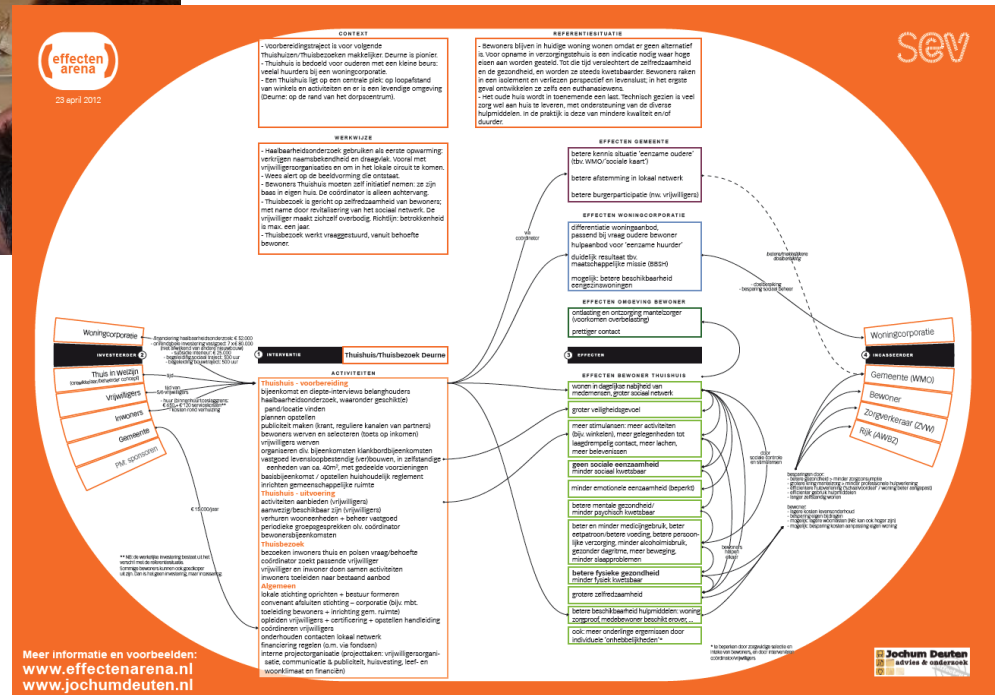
effecten arena

23 april 2012

sev

CONTEXT

- Voorbereidingstraject is voor volgende Thuishuizen/Thuisbezoeken makkelijker. Deurne is pionier.
- Thuishuis is bedoeld voor ouderen met een kleine beurs: veelal huurders bij een woningcorporatie.
- Een Thuishuis ligt op een centrale plek: op loopafstand van winkels en activiteiten en er is een levendige omgeving (Deurne: op de rand van het dorpscentrum).

REFERENTIESITUATIE

- Bewoners blijven in huidige woning wonen omdat er geen alternatief is. Voor opname in verzorgingstehuis is een indicatie nodig waar hoge eisen aan worden gesteld. Tot die tijd verslechtert de zelfredzaamheid en de gezondheid, en worden ze steeds kwetsbaarder. Bewoners raken in een isolement en verliezen perspectief en levenslust; in het ergste geval ontwikkelen ze zelfs een euthanasiewens.
- Het oude huis wordt in toenemende een last. Technisch gezien is veel zorg wel aan huis te leveren, met ondersteuning van de diverse hulpmiddelen. In de praktijk is deze van mindere kwaliteit en/of duurder.

WERKWIJZE

- Haalbaarheidsonderzoek gebruiken als eerste opwarming: verkrijgen naamsbekendheid en draagvlak. Vooral met vrijwilligersorganisaties en om in het lokale circuit te komen.
- Wees alert op de beeldvorming die ontstaat.
- Bewoners Thuishuis moeten zelf initiatief nemen: ze zijn baas in eigen huis. De coördinator is alleen achtervang.
- Thuisbezoek is gericht op zelfredzaamheid van bewoners; met name door revitalisering van het sociaal netwerk. De vrijwilliger maakt zichzelf overbodig. Richtlijn: betrokkenheid is max. een jaar.
- Thuisbezoek werkt vraaggestuurd, vanuit behoefte bewoner.

EFFECTEN GEMEENTE

betere kennis situatie 'eenzame oudere' (tbv. WMO/'sociale kaart')

betere afstemming in lokaal netwerk

betere burgerparticipatie (nw. vrijwilligers)

EFFECTEN WONINGCORPORATIE

differentiatie woningaanbod, passend bij vraag oudere bewoner
hulpaanbod voor 'eenzame huurder'

duidelijk resultaat tbv. maatschappelijke missie (BBSH)

mogelijk: betere beschikbaarheid eengezinswoningen

EFFECTEN OMGEVING BEWONER

ontlasting en ontzorging mantelzorger (voorkomen overbelasting)

prettiger contact

Woningcorporatie

INVESTEERDER 2

Thuis in Welzijn

Vrijwilligers

Inwoners

Gemeente

PM: sponsoren

1 INTERVENTIE

Thuishuis/Thuisbezoeke Deurne

ACTIVITEITEN

Thuishuis - voorbereiding
bijeenkomst en diepte-interviews belanghouders
haalbaarheidsonderzoek, waaronder geschikte pand/locatie vinden
plannen opstellen
publiciteit maken (krant, reguliere kanalen van partners)
bewoners werven en selecteren (toets op inkomen)
vrijwilligers werven
organiseren div. bijeenkomsten klankbordbijeenkomsten
vastgoed levensloopbestendig (ver)bouwen, in zelfstandige eenheden van ca. 40m², met gedeelde voorzieningen
basisbijeenkomst / opstellen huishoudelijk reglement
inrichten gemeenschappelijke ruimte
Thuishuis - uitvoering
activiteiten aanbieden (vrijwilligers)
aanwezig/beschikbaar zijn (vrijwilligers)
verhuren wooneenheden + beheer vastgoed
periodieke groepsgesprekken olv. coördinator
bewonersbijeenkomsten
Thuisbezoek
bezoeken inwoners thuis en polsen vraag/behoefte
coördinator zoekt passende vrijwilliger
vrijwilliger en inwoner doen samen activiteiten
inwoners toeleiden naar bestaand aanbod
Algemeen
lokale stichting oprichten + bestuur formeren
convenant afsluiten stichting – corporatie (bijv. mbt. toeleiding bewoners + inrichting gem. ruimte)
opleiden vrijwilligers + certificering + opstellen handleiding
coördineren vrijwilligers
onderhouden contacten lokaal netwerk
financiering regelen (o.m. via fondsen)
interne projectorganisatie (projectteken: vrijwilligersorganisatie, communicatie & publiciteit, huisvesting, leef- en woonklimaat en financiën)

3 EFFECTEN

EFFECTEN BEWONER THUISHUIS

wonen in dagelijkse nabijheid van medemensen, groter sociaal netwerk

groter veiligheidsgevoel

meer stimulansen: meer activiteiten (bijv. winkelen), meer gelegenheden tot laagdrempelig contact, meer lachen, meer belevenissen

geen sociale eenzaamheid
minder sociaal kwetsbaar

minder emotionele eenzaamheid (beperkt)

betere mentale gezondheid/minder psychisch kwetsbaar

beter en minder medicijngebruik, beter eetpatroon/betere voeding, betere persoonlijke verzorging, minder alcoholmisbruik, gezonder dagritme, meer beweging, minder slaapproblemen

betere fysieke gezondheid
minder fysiek kwetsbaar

grotere zelfredzaamheid

betere beschikbaarheid hulpmiddelen: woning, zorgroof, medebewoner beschikt erover, ...

ook: meer onderlinge ergernissen door individuele 'onhebbelijkheden'*

Woningcorporatie

4 INCASSEERDER

Gemeente (WMO)

Bewoner

Zorgverkeraar (ZVW)

Rijk (AWBZ)

€ 15.000/jaar

Meer informatie en voorbeelden:
www.effectenarena.nl
www.jochumdeuten.nl

Jochum Deuten advies & onderzoek